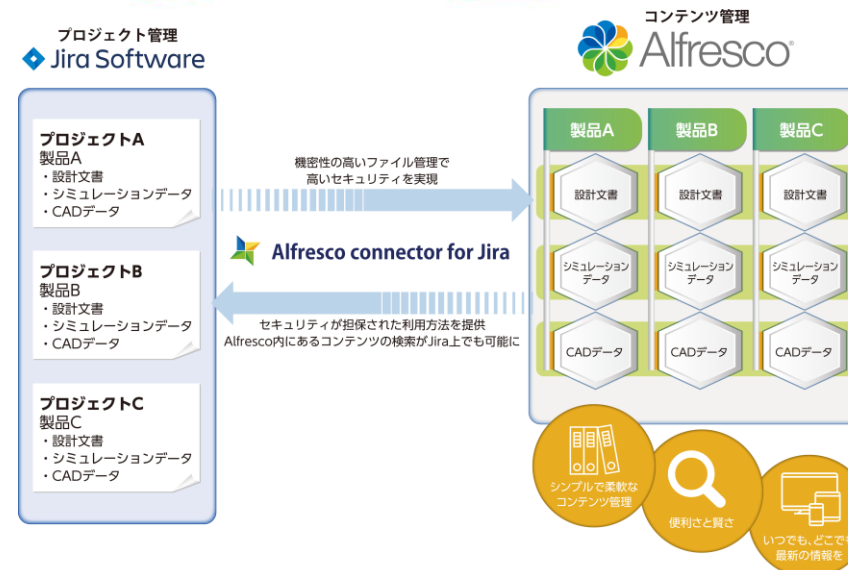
プロジェクト管理
Jira Software

プロジェクトA
製品A
・設計文書
・シミュレーションデータ
・CADデータ

プロジェクトB
製品B
・設計文書
・シミュレーションデータ
・CADデータ

プロジェクトC
製品C
・設計文書
・シミュレーションデータ
・CADデータ

機密性の高いファイル管理で
高いセキュリティを実現

Alfresco connector for Jira

セキュリティが担保された利用方法を提供
Alfresco内にあるコンテンツの検索がJira上でも可能に

コンテンツ管理
Alfresco

製品A
設計文書
シミュレーションデータ
CADデータ

製品B
設計文書
シミュレーションデータ
CADデータ

製品C
設計文書
シミュレーションデータ
CADデータ

シンプルで柔軟なコンテンツ管理

便利さと賢さ

いつでも、どこで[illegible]
最新の情報を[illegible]